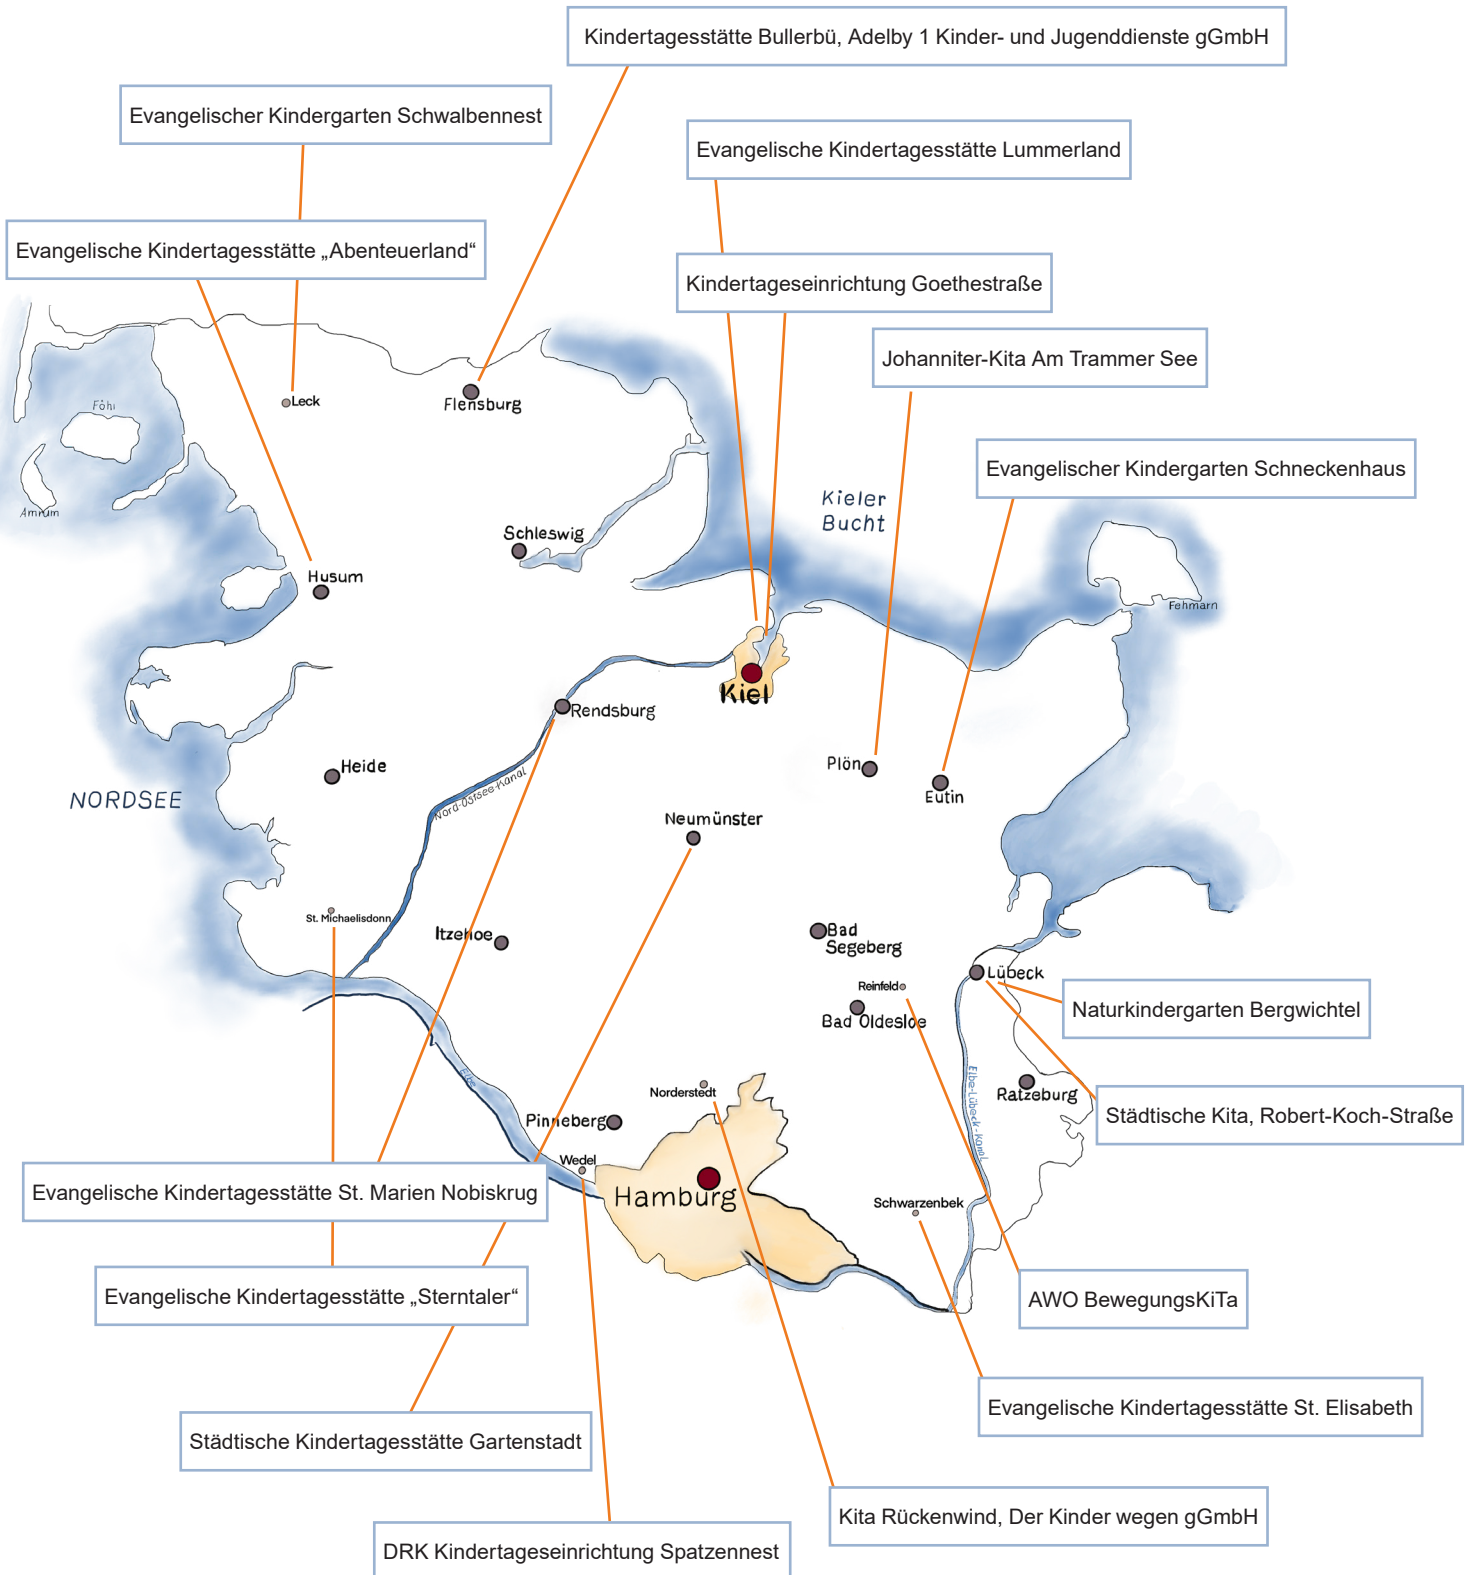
Kindertagesstätte Bullerbü, Adelby 1 Kinder- und Jugenddienste gGmbH

Evangelischer Kindergarten Schwalbennest

Evangelische Kindertagesstätte Lummerland

Evangelische Kindertagesstätte „Abenteuerland“

Kindertageseinrichtung Goethestraße

Johanniter-Kita Am Trammer See

Evangelischer Kindergarten Schneckenhaus

Föhr

Amrum

Leck

Flensburg

Schleswig

Kieler Bucht

Fehmarn

Husum

Kiel

Rendsburg

Heide

NORDSEE

Nord-Ostsee-Kanal

Plön

Eutin

Neumünster

St. Michaelisdonn

Itzehoe

Bad Segeberg

Lübeck

Reinfeld

Bad Oldesloe

Naturkindergarten Bergwichtel

Elbe

Norderstedt

Ratzeburg

Städtische Kita, Robert-Koch-Straße

Pinneberg

Wedel

Elbe-Lübeck-Kanal

Hamburg

Evangelische Kindertagesstätte St. Marien Nobiskrug

Schwarzenbek

Evangelische Kindertagesstätte „Sterntaler“

AWO BewegungsKiTa

Evangelische Kindertagesstätte St. Elisabeth

Städtische Kindertagesstätte Gartenstadt

Kita Rückenwind, Der Kinder wegen gGmbH

DRK Kindertageseinrichtung Spatzennest